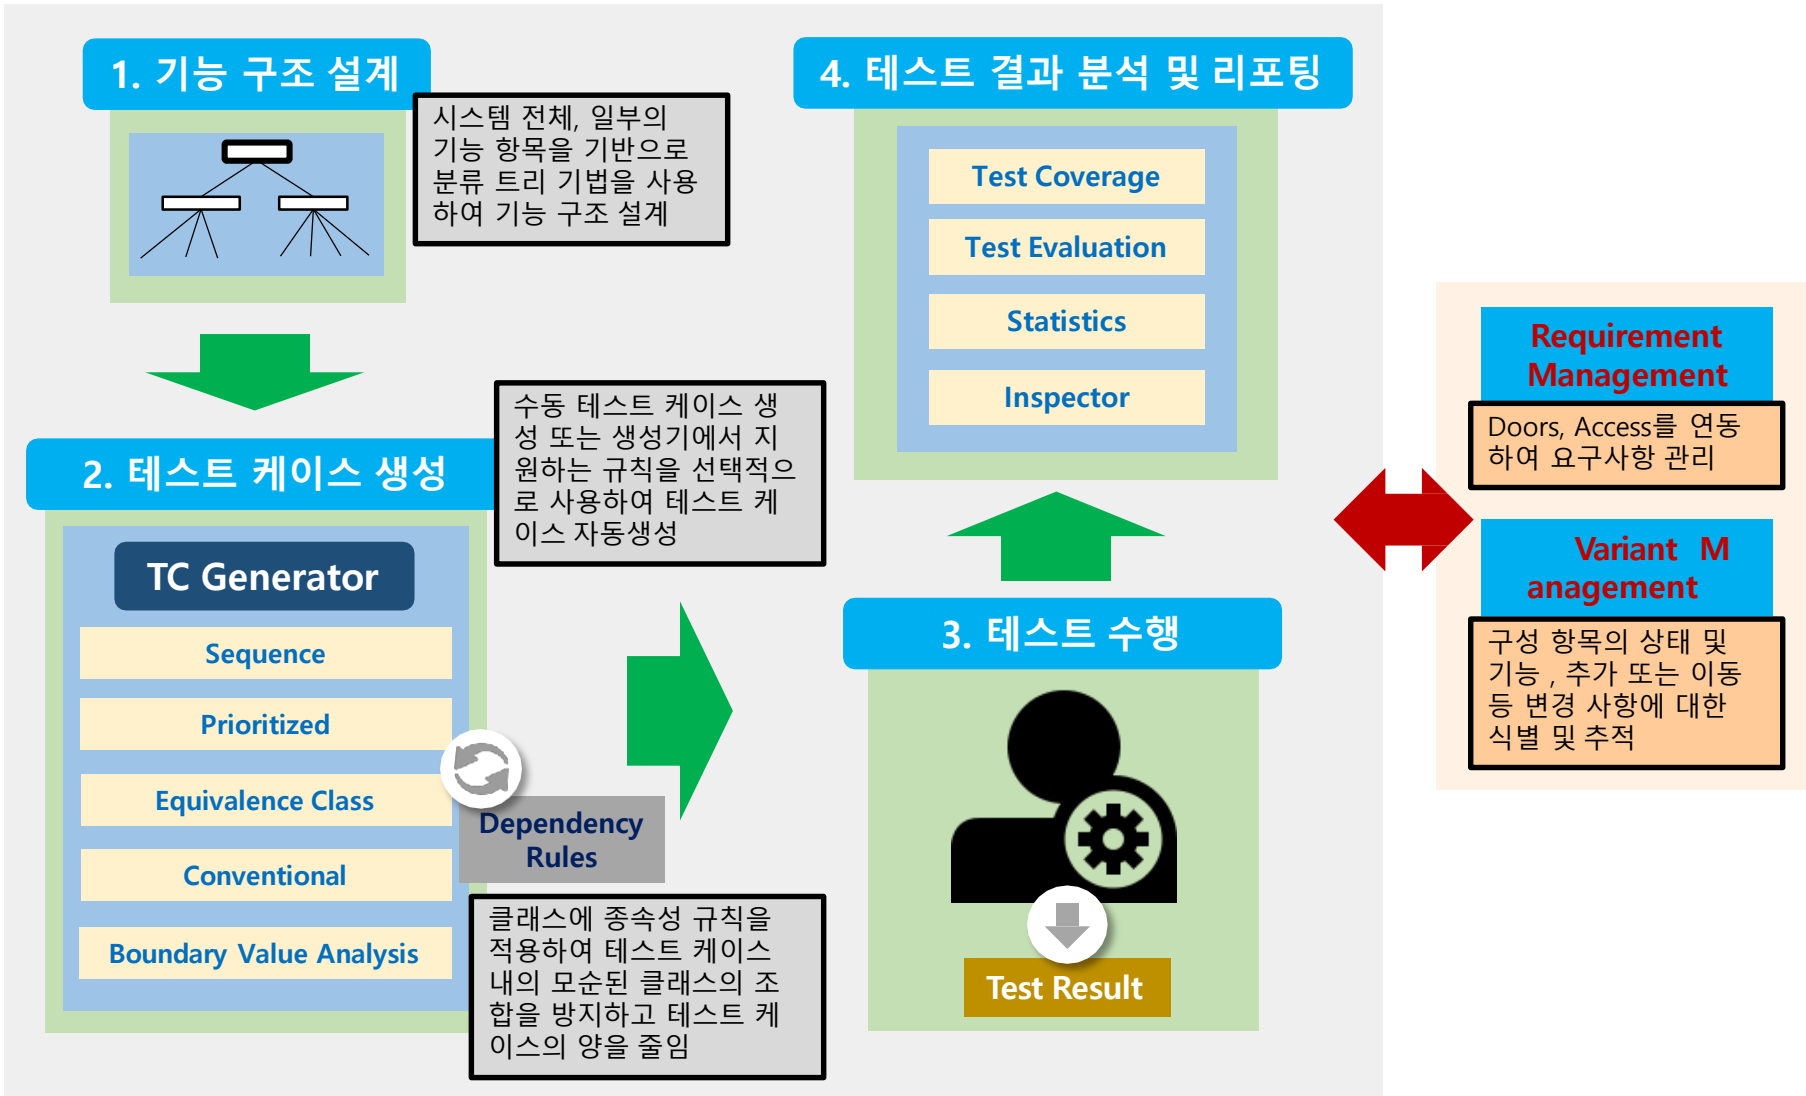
1. 기능 구조 설계

시스템 전체, 일부의 기능 항목을 기반으로 분류 트리 기법을 사용하여 기능 구조 설계

2. 테스트 케이스 생성

수동 테스트 케이스 생성 또는 생성기에서 지원하는 규칙을 선택적으로 사용하여 테스트 케이스 자동생성

TC Generator

Sequence

Prioritized

Equivalence Class

Conventional

Boundary Value Analysis

Dependency Rules

클래스에 종속성 규칙을 적용하여 테스트 케이스 내의 모순된 클래스의 조합을 방지하고 테스트 케이스의 양을 줄임

4. 테스트 결과 분석 및 리포팅

Test Coverage

Test Evaluation

Statistics

Inspector

3. 테스트 수행

Test Result

Requirement Management

Doors, Access를 연동하여 요구사항 관리

Variant M anagement

구성 항목의 상태 및 기능 , 추가 또는 이동 등 변경 사항에 대한 식별 및 추적